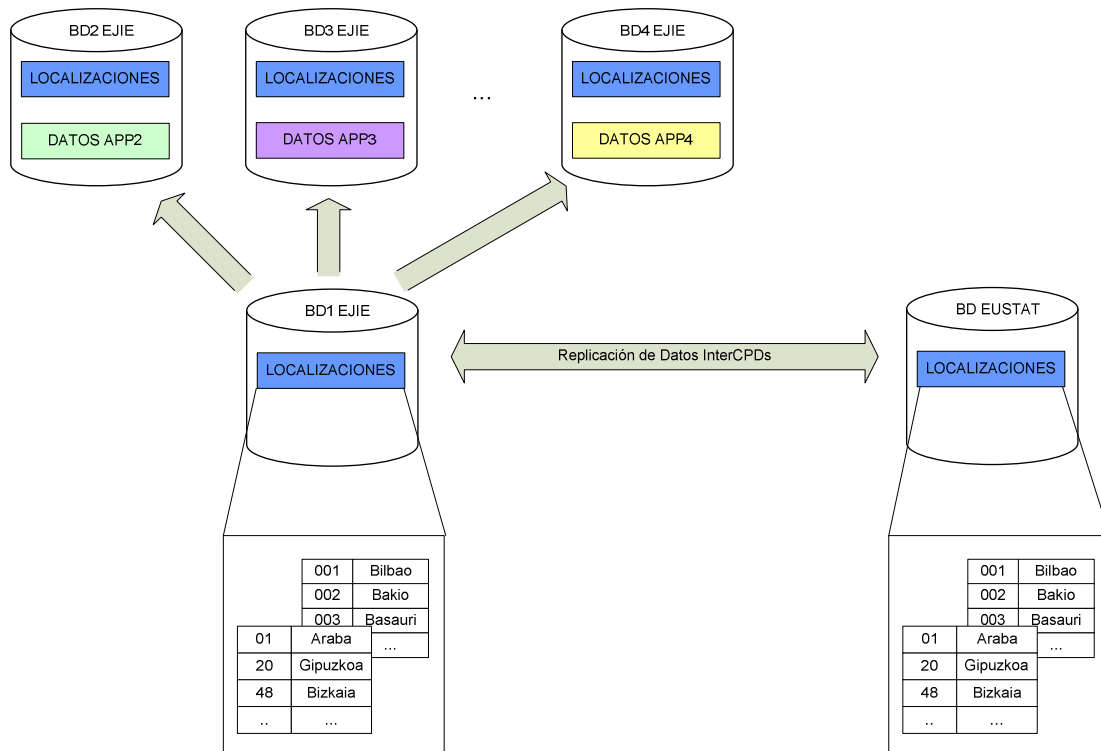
BD2 EJIE
LOCALIZACIONES
DATOS APP2

BD3 EJIE
LOCALIZACIONES
DATOS APP3

…

BD4 EJIE
LOCALIZACIONES
DATOS APP4

BD1 EJIE
LOCALIZACIONES

Replicación de Datos InterCPDs

BD EUSTAT
LOCALIZACIONES

| 001 | Bilbao |
|---|---|
| 002 | Bakio |
| 003 | Basauri |
| | … |

| 01 | Araba |
|---|---|
| 20 | Gipuzkoa |
| 48 | Bizkaia |
| .. | … |

| 001 | Bilbao |
|---|---|
| 002 | Bakio |
| 003 | Basauri |
| | … |

| 01 | Araba |
|---|---|
| 20 | Gipuzkoa |
| 48 | Bizkaia |
| .. | … |